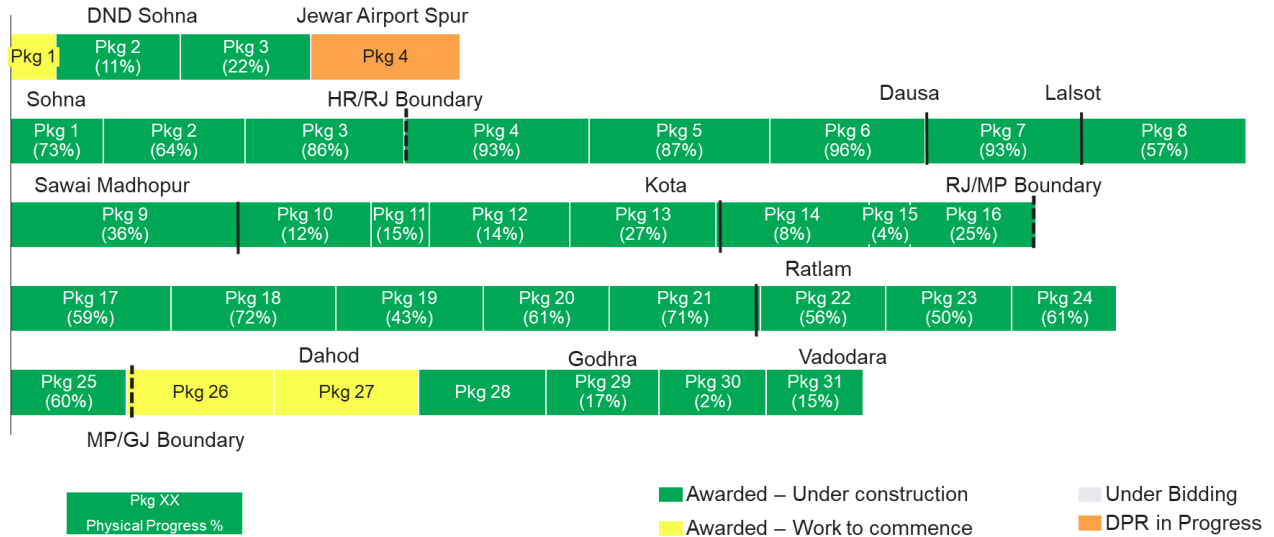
DND Sohna
Jewar Airport Spur
Pkg 1
Pkg 2 (11%)
Pkg 3 (22%)
Pkg 4

Sohna
HR/RJ Boundary
Dausa
Lalsot
Pkg 1 (73%)
Pkg 2 (64%)
Pkg 3 (86%)
Pkg 4 (93%)
Pkg 5 (87%)
Pkg 6 (96%)
Pkg 7 (93%)
Pkg 8 (57%)

Sawai Madhopur
Kota
RJ/MP Boundary
Pkg 9 (36%)
Pkg 10 (12%)
Pkg 11 (15%)
Pkg 12 (14%)
Pkg 13 (27%)
Pkg 14 (8%)
Pkg 15 (4%)
Pkg 16 (25%)

Ratlam
Pkg 17 (59%)
Pkg 18 (72%)
Pkg 19 (43%)
Pkg 20 (61%)
Pkg 21 (71%)
Pkg 22 (56%)
Pkg 23 (50%)
Pkg 24 (61%)

Dahod
Godhra
Vadodara
Pkg 25 (60%)
Pkg 26
Pkg 27
Pkg 28
Pkg 29 (17%)
Pkg 30 (2%)
Pkg 31 (15%)
MP/GJ Boundary

Pkg XX
Physical Progress %

Awarded – Under construction
Awarded – Work to commence
Under Bidding
DPR in Progress